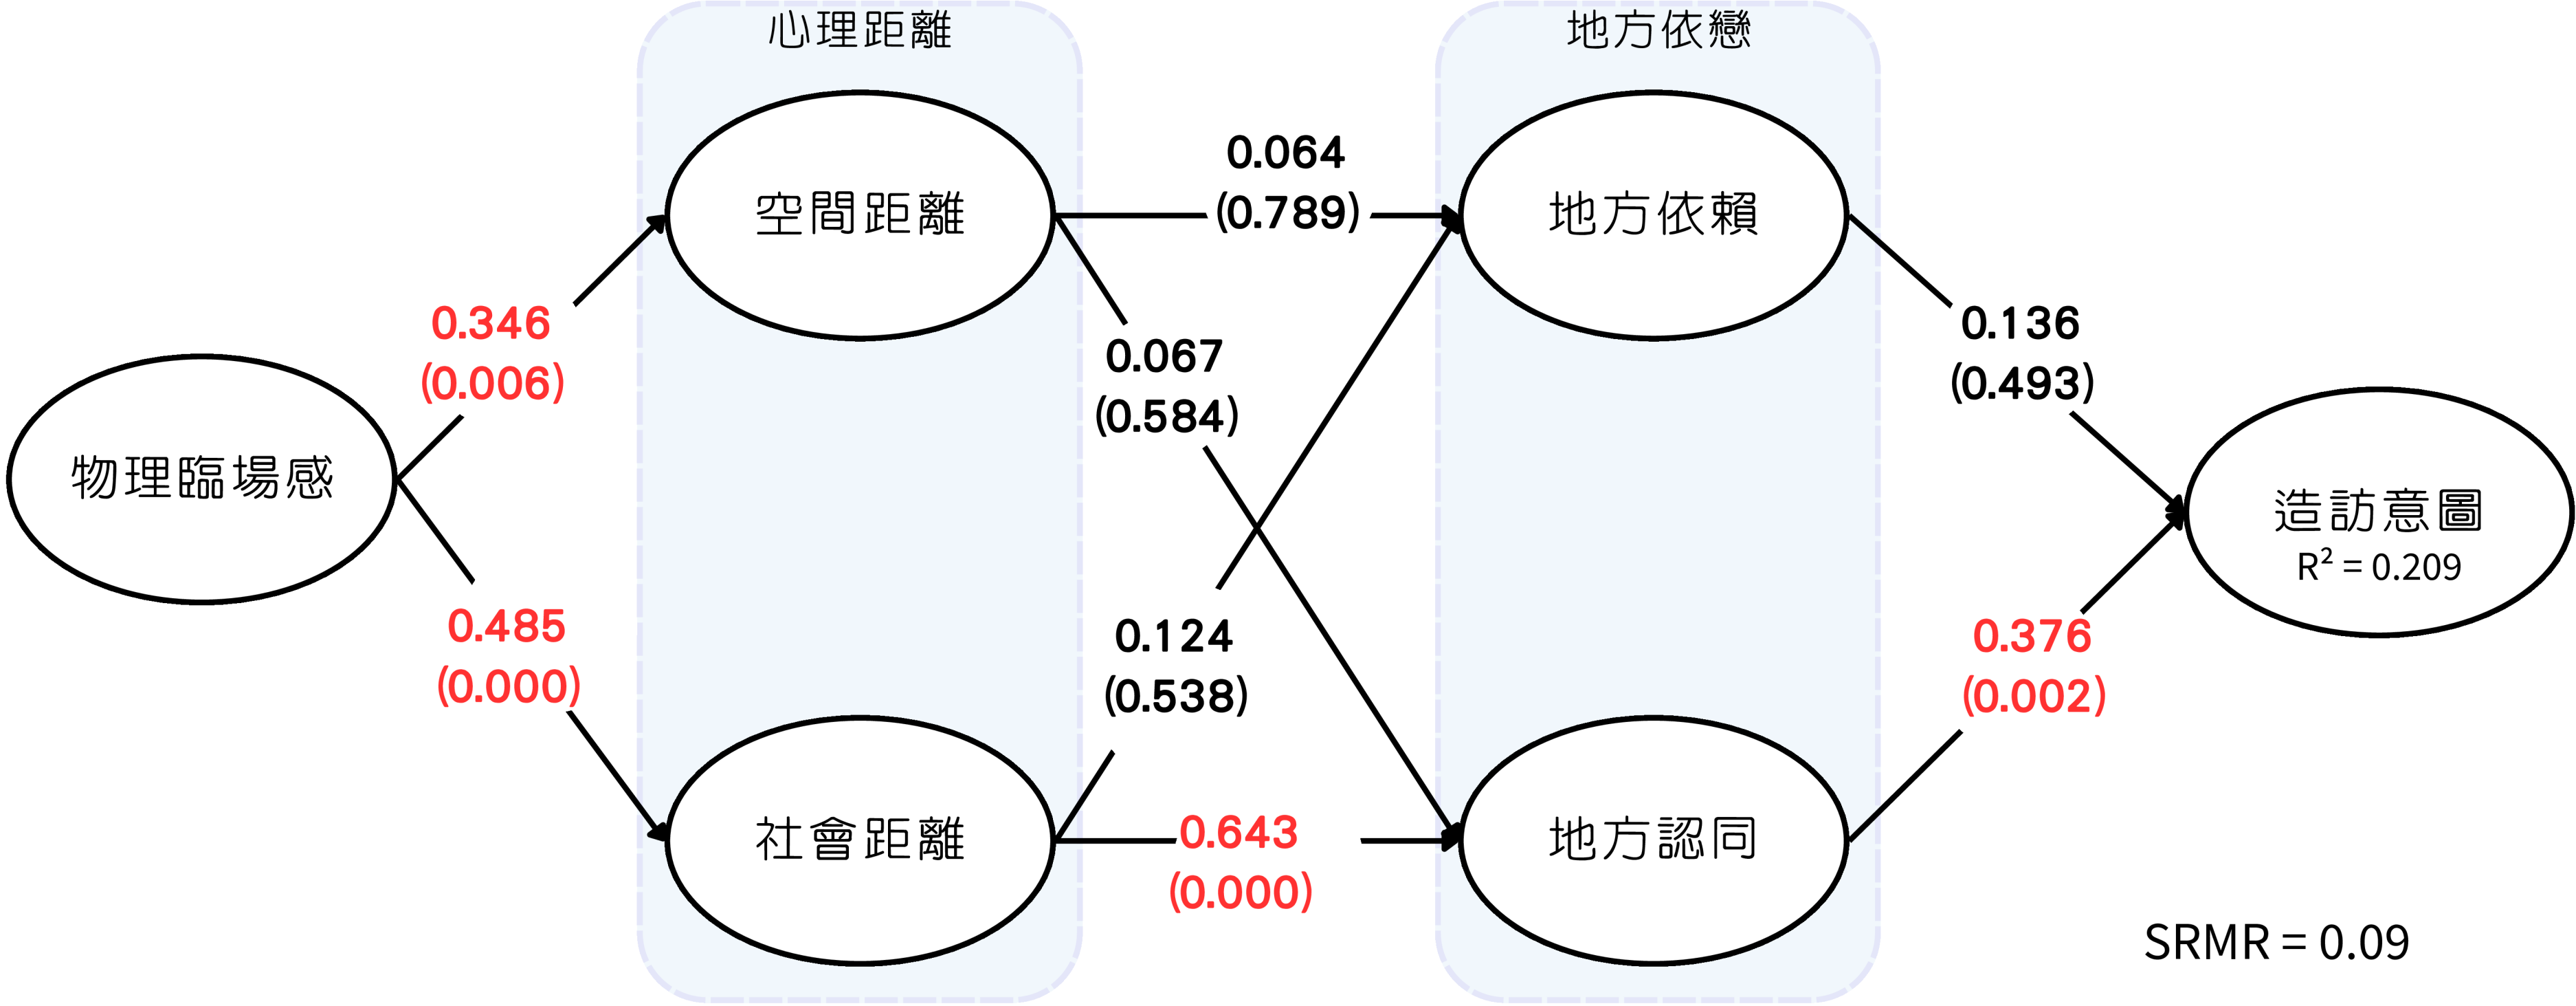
心理距離

地方依戀

物理臨場感

0.346
(0.006)

0.485
(0.000)

空間距離

社會距離

0.064
(0.789)

0.067
(0.584)

0.124
(0.538)

0.643
(0.000)

地方依賴

地方認同

0.136
(0.493)

0.376
(0.002)

造訪意圖
$R^2 = 0.209$

SRMR = 0.09